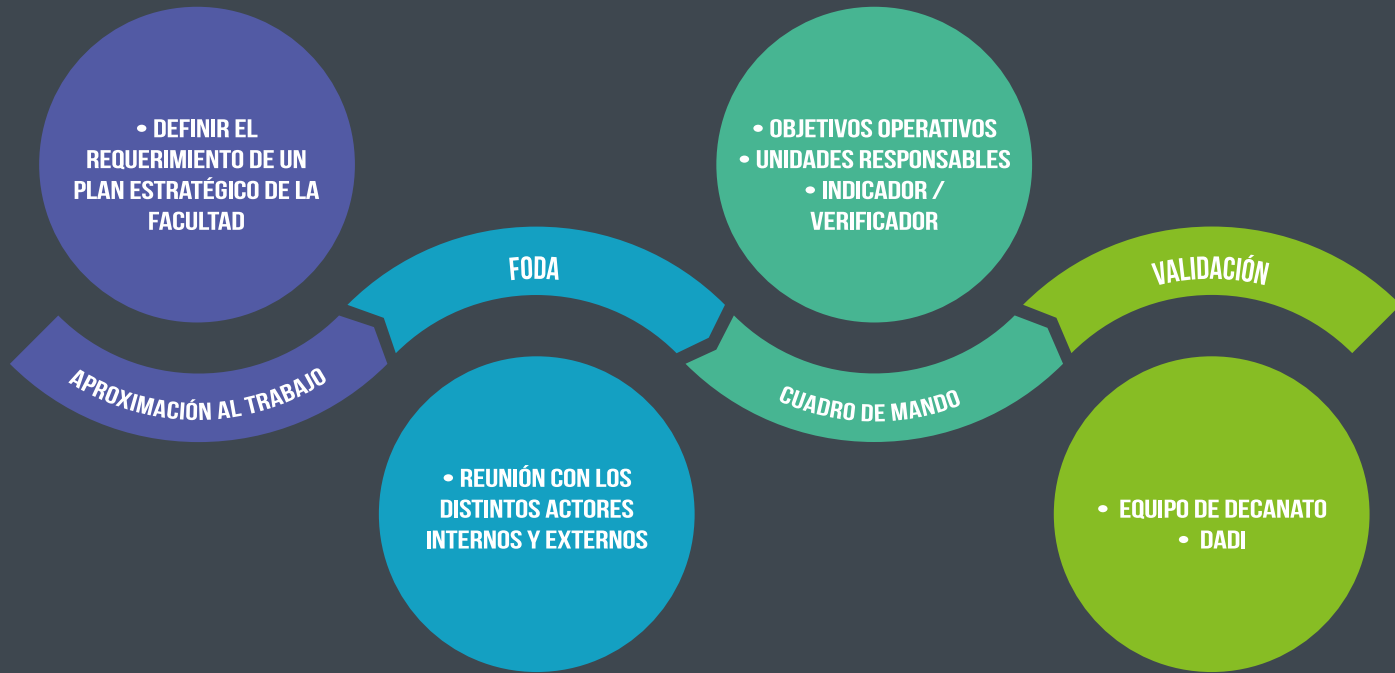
• DEFINIR EL REQUERIMIENTO DE UN PLAN ESTRATÉGICO DE LA FACULTAD

APROXIMACIÓN AL TRABAJO

FODA

• REUNIÓN CON LOS DISTINTOS ACTORES INTERNOS Y EXTERNOS

• OBJETIVOS OPERATIVOS
• UNIDADES RESPONSABLES
• INDICADOR / VERIFICADOR

CUADRO DE MANDO

VALIDACIÓN

• EQUIPO DE DECANATO
• DADI